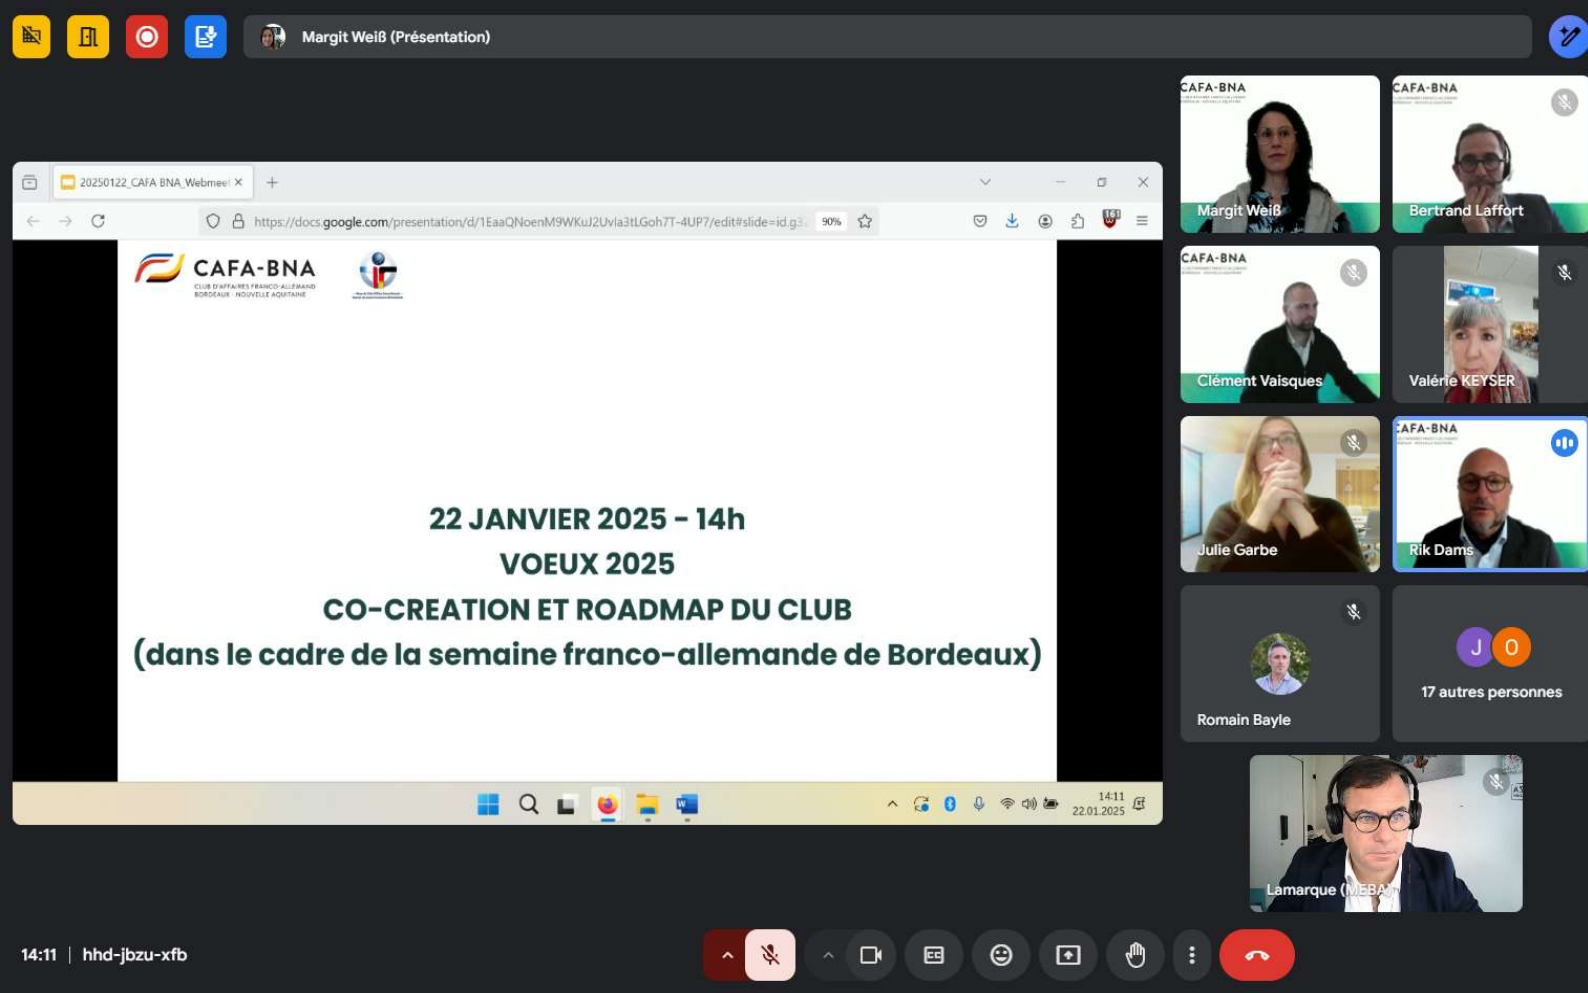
Margit Weiß (Présentation)

20250122_CAFA BNA_Webmeet

https://docs.google.com/presentation/d/1EaaQNoenM9WKuJ2Uvla3tLGoh7T-4UP7/edit#slide=id.g3

90%

CAFA-BNA
CLUB D'AFFAIRES FRANCO-ALLEMAND BORDEAUX · NOUVELLE AQUITAINE

22 JANVIER 2025 - 14h
VOEUX 2025
CO-CREATION ET ROADMAP DU CLUB
(dans le cadre de la semaine franco-allemande de Bordeaux)

14:11
22.01.2025

CAFA-BNA
Margit Weiß

CAFA-BNA
Bertrand Laffort

CAFA-BNA
Clément Vaisques

Valérie KEYSER

Julie Garbe

CAFA-BNA
Rik Dams

Romain Bayle

J O
17 autres personnes

Lamarque (MEBA)

14:11 | hhd-jbzu-xfb